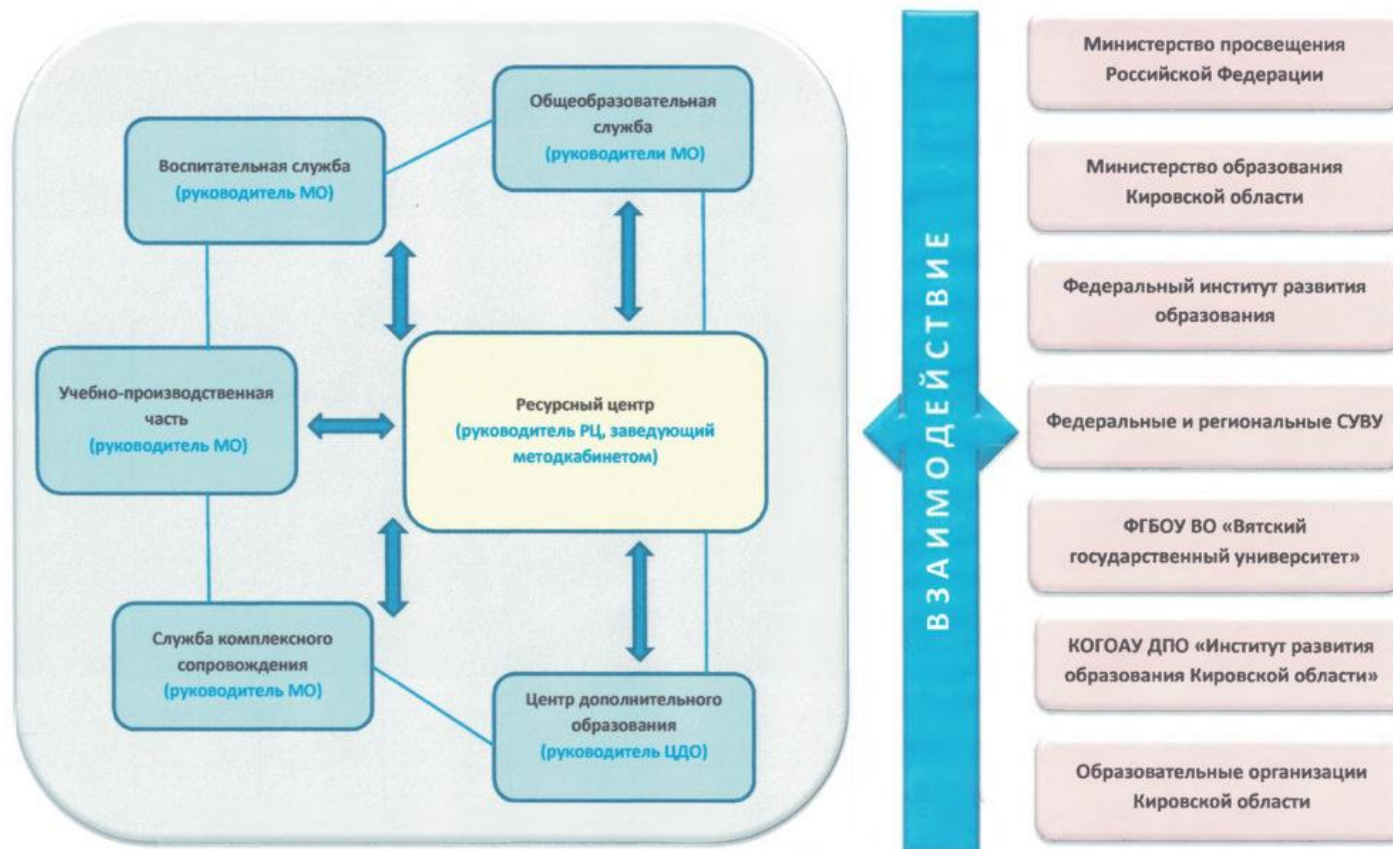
Общеобразовательная служба
(руководители МО)

Воспитательная служба
(руководитель МО)

Учебно-производственная часть
(руководитель МО)

Ресурсный центр
(руководитель РЦ, заведующий методкабинетом)

Служба комплексного сопровождения
(руководитель МО)

Центр дополнительного образования
(руководитель ЦДО)

ВЗАИМОДЕЙСТВИЕ

Министерство просвещения Российской Федерации

Министерство образования Кировской области

Федеральный институт развития образования

Федеральные и региональные СУВУ

ФГБОУ ВО «Вятский государственный университет»

КОГОАУ ДПО «Институт развития образования Кировской области»

Образовательные организации Кировской области